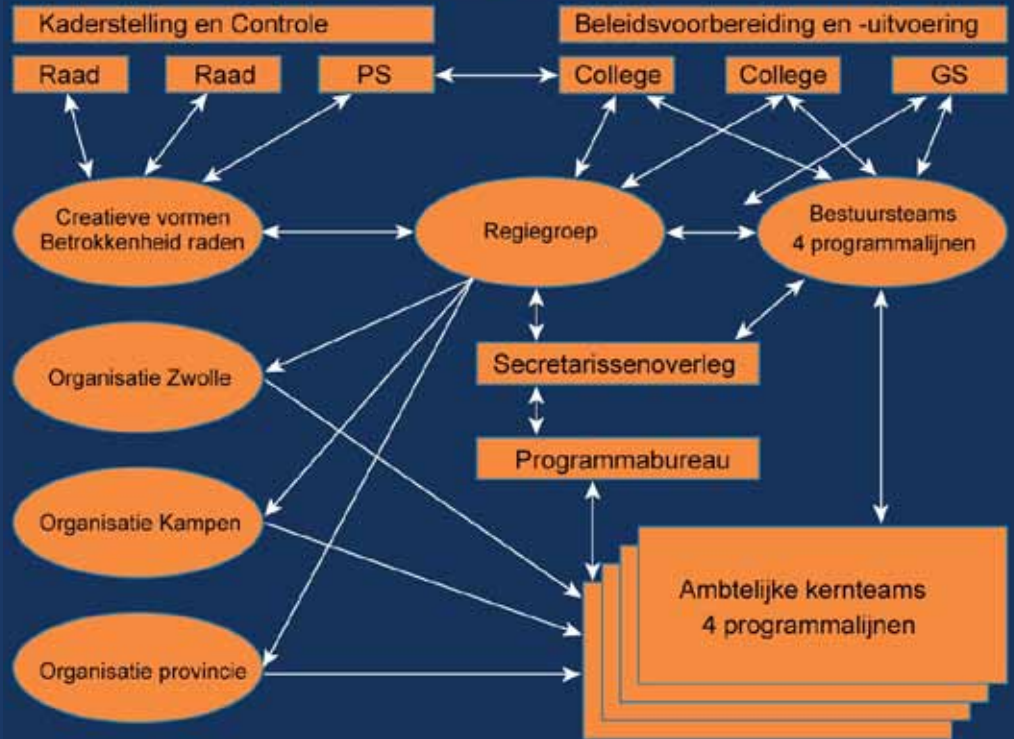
Kaderstelling en Controle

Beleidsvoorbereiding en -uitvoering

Raad

Raad

PS

College

College

GS

Creatieve vormen Betrokkenheid raden

Regiegroep

Bestuursteams 4 programmalijnen

Organisatie Zwolle

Secretarissenoverleg

Programmabureau

Organisatie Kampen

Ambtelijke kernteams 4 programmalijnen

Organisatie provincie